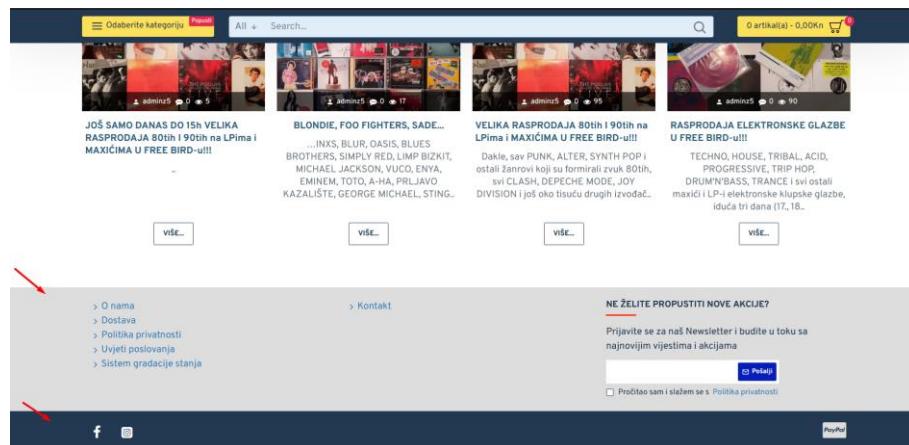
Odaberite kategoriju Popusti | All | Search... | 0 artikal(a) - 0,00Kn 0

adminz5 0 5
JOŠ SAMO DANAS DO 15h VELIKA RASPRODAJA 80tih I 90tih na LPima i MAXIĆIMA U FREE BIRD-u!!!
...
VIŠE...

adminz5 0 17
BLONDIE, FOO FIGHTERS, SADE...
...INXS, BLUR, OASIS, BLUES BROTHERS, SIMPLY RED, LIMP BIZKIT, MICHAEL JACKSON, VUCO, ENYA, EMINEM, TOTO, A-HA, PRLJAVO KAZALIŠTE, GEORGE MICHAEL, STING...
VIŠE...

adminz5 0 95
VELIKA RASPRODAJA 80tih I 90tih na LPima i MAXIĆIMA U FREE BIRD-u!!!
Dakle, sav PUNK, ALTER, SYNTH POP i ostali žanrovi koji su formirali zvuk 80tih, svi CLASH, DEPECHE MODE, JOY DIVISION i još oko tisuću drugih izvođač...
VIŠE...

adminz5 0 90
RASPRODAJA ELEKTRONSKE GLAZBE U FREE BIRD-u!!!
TECHNO, HOUSE, TRIBAL, ACID, PROGRESSIVE, TRIP HOP, DRUM'N'BASS, TRANCE i svi ostali maxići i LP-i elektronske klupske glazbe, iduća tri dana (17., 18...
VIŠE...

› O nama
› Dostava
› Politika privatnosti
› Uvjeti poslovanja
› Sistem gradacije stanja

› Kontakt

NE ŽELITE PROPUSTITI NOVE AKCIJE?
Prijavite se za naš Newsletter i budite u toku sa najnovijim vijestima i akcijama
Pošalji
Pročitao sam i slažem se s Politika privatnosti

PayPal